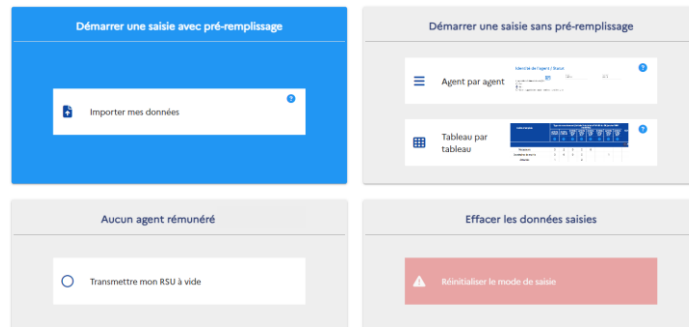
Démarrer une saisie avec pré-remplissage

Importer mes données

Démarrer une saisie sans pré-remplissage

Agent par agent

Identité de l'agent / Statut

Tableau par tableau

Aucun agent rémunéré

Transmettre mon RSU à vide

Effacer les données saisies

Réinitialiser le mode de saisie